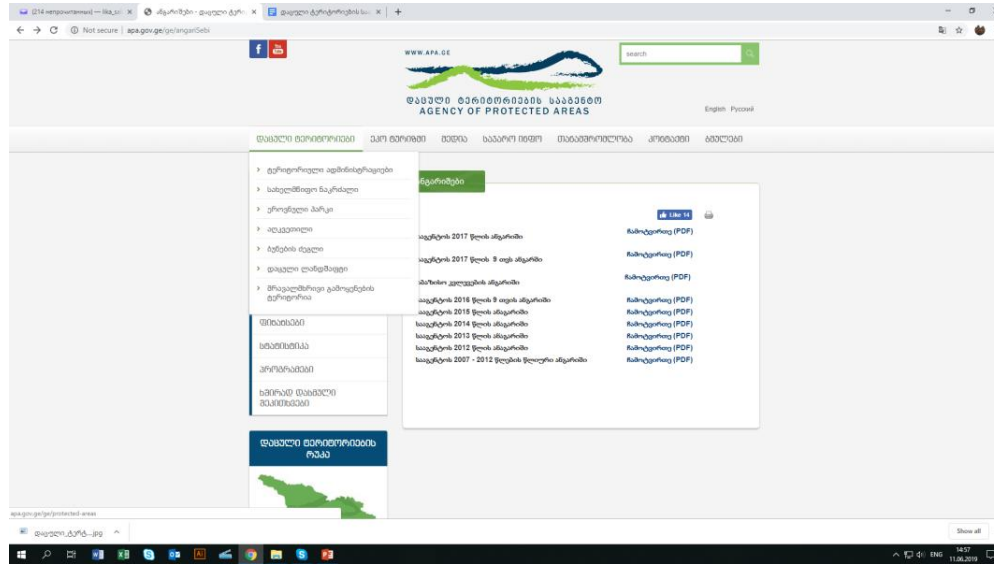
(214 непрочитанных) — lika_s... × ანგარიშები - დაცული ტერ... × დაცული ტერიტორიების სა... × +

Not secure | apa.gov.ge/ge/angarishebi

WWW.APA.GE

search

დაცული ტერიტორიების სააგენტო
AGENCY OF PROTECTED AREAS

English Русский

დაცული ტერიტორიები ეკო ტურიზმი მედია სააგარო იდეო თანამშრომლობა კონტაქტი ბმულები

ტერიტორიული ადმინისტრაციები
სახელმწიფო ნაკრძალი
ეროვნული პარკი
აღკვეთილი
ბუნების ძეგლი
დაცული ლანდშაფტი
მრავალმხრივი გამოყენების ტერიტორია

ანგარიშები

Like 14

სააგენტოს 2017 წლის ანგარიში ჩამოტვირთვა (PDF)
სააგენტოს 2017 წლის 9 თვის ანგარიში ჩამოტვირთვა (PDF)
მე/ზისხო კვლევების ანგარიში ჩამოტვირთვა (PDF)
სააგენტოს 2016 წლის 9 თვის ანგარიში ჩამოტვირთვა (PDF)
სააგენტოს 2015 წლის ანგარიში ჩამოტვირთვა (PDF)
სააგენტოს 2014 წლის ანგარიში ჩამოტვირთვა (PDF)
სააგენტოს 2013 წლის ანგარიში ჩამოტვირთვა (PDF)
სააგენტოს 2012 წლის ანგარიში ჩამოტვირთვა (PDF)
სააგენტოს 2007 - 2012 წლების წლიური ანგარიში ჩამოტვირთვა (PDF)

ფინანსები
სტატისტიკა
პროგრამები
ხშირად დასმული შეკითხვები

დაცული ტერიტორიების რუკა

apa.gov.ge/ge/protected-areas

დაცული_ტერ...jpg

Show all

ENG 14:57 11.06.2019